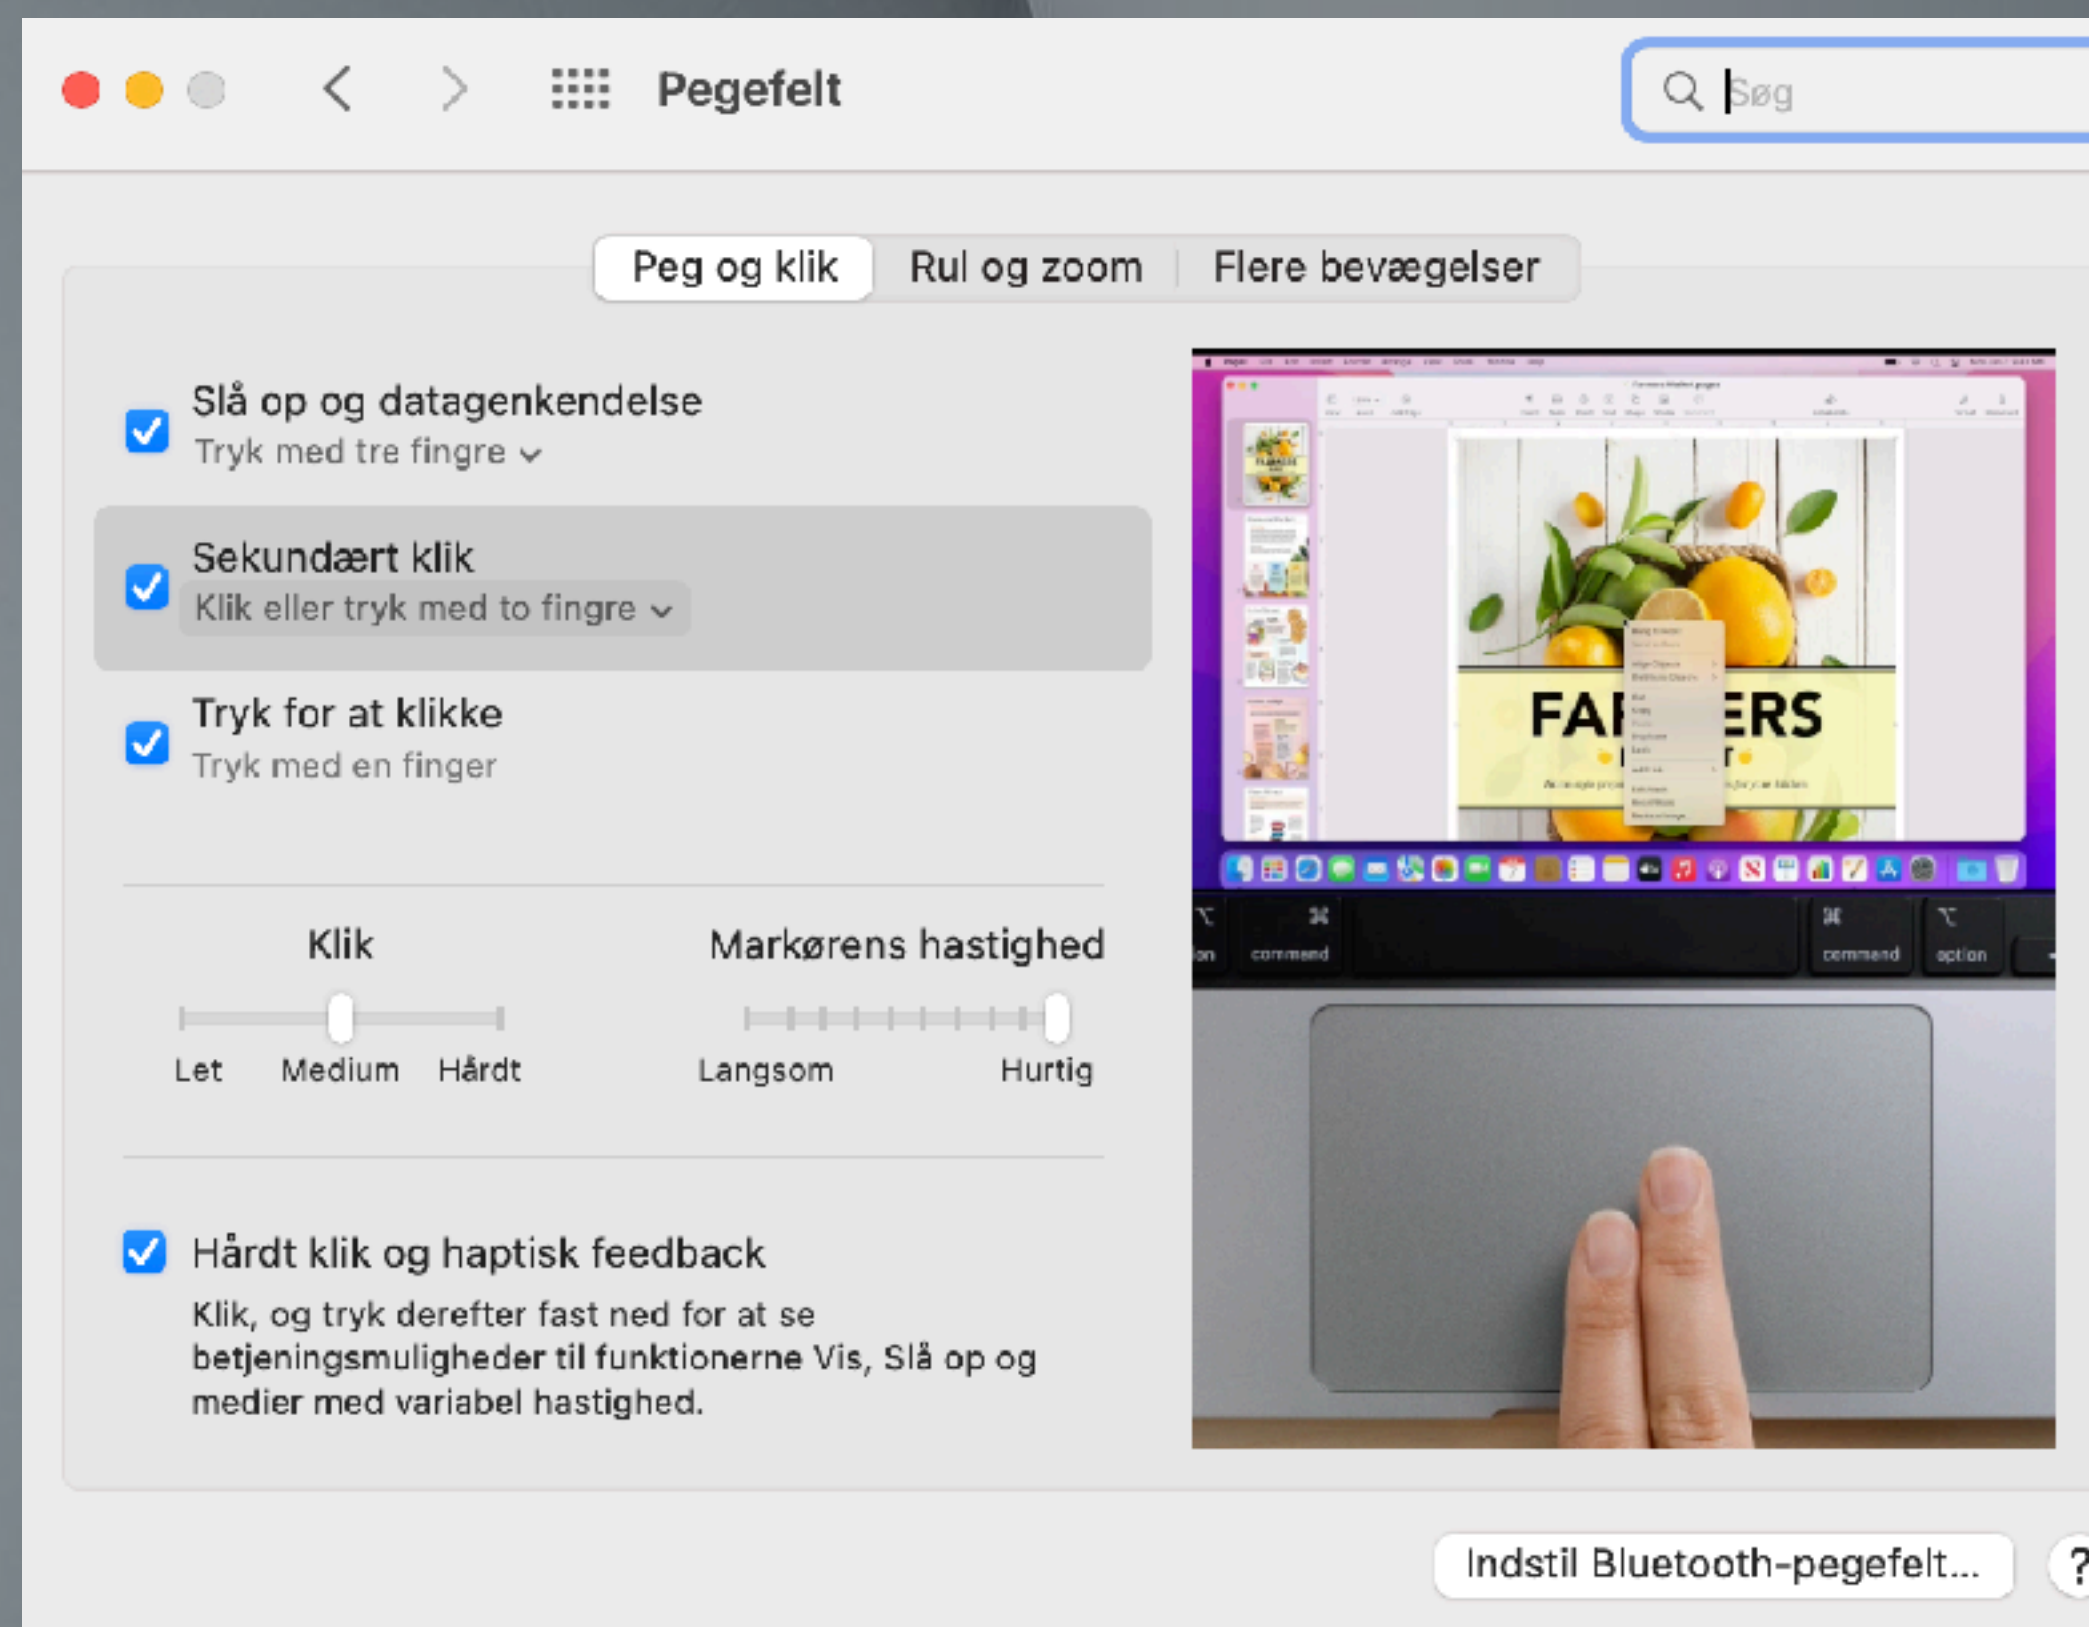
Pegefelt

Søg

Peg og klik | Rul og zoom | Flere bevægelser

Slå op og datagenkendelse
Tryk med tre fingre

Sekundært klik
Klik eller tryk med to fingre

Tryk for at klikke
Tryk med en finger

Klik
Let Medium Hårdt

Markørens hastighed
Langsom Hurtig

Hårdt klik og haptisk feedback
Klik, og tryk derefter fast ned for at se betjeningsmuligheder til funktionerne Vis, Slå op og medier med variabel hastighed.

FAR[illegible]ERS

command command option

Indstil Bluetooth-pegefelt...

?